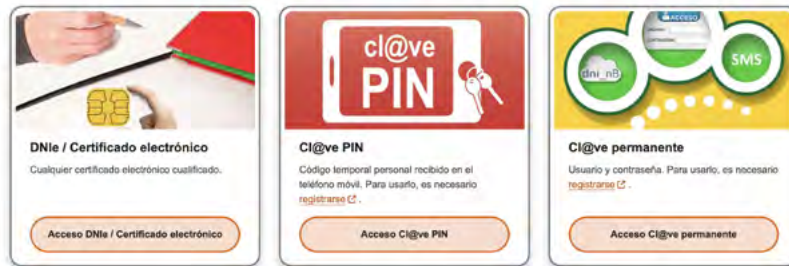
DNIe / Certificado electrónico

Cualquier certificado electrónico cualificado.

Acceso DNIe / Certificado electrónico

cl@ve PIN

Cl@ve PIN

Código temporal personal recibido en el teléfono móvil. Para usarlo, es necesario registrarse.

Acceso Cl@ve PIN

ACCESO

dni_nB

SMS

Cl@ve permanente

Usuario y contraseña. Para usarlo, es necesario registrarse.

Acceso Cl@ve permanente